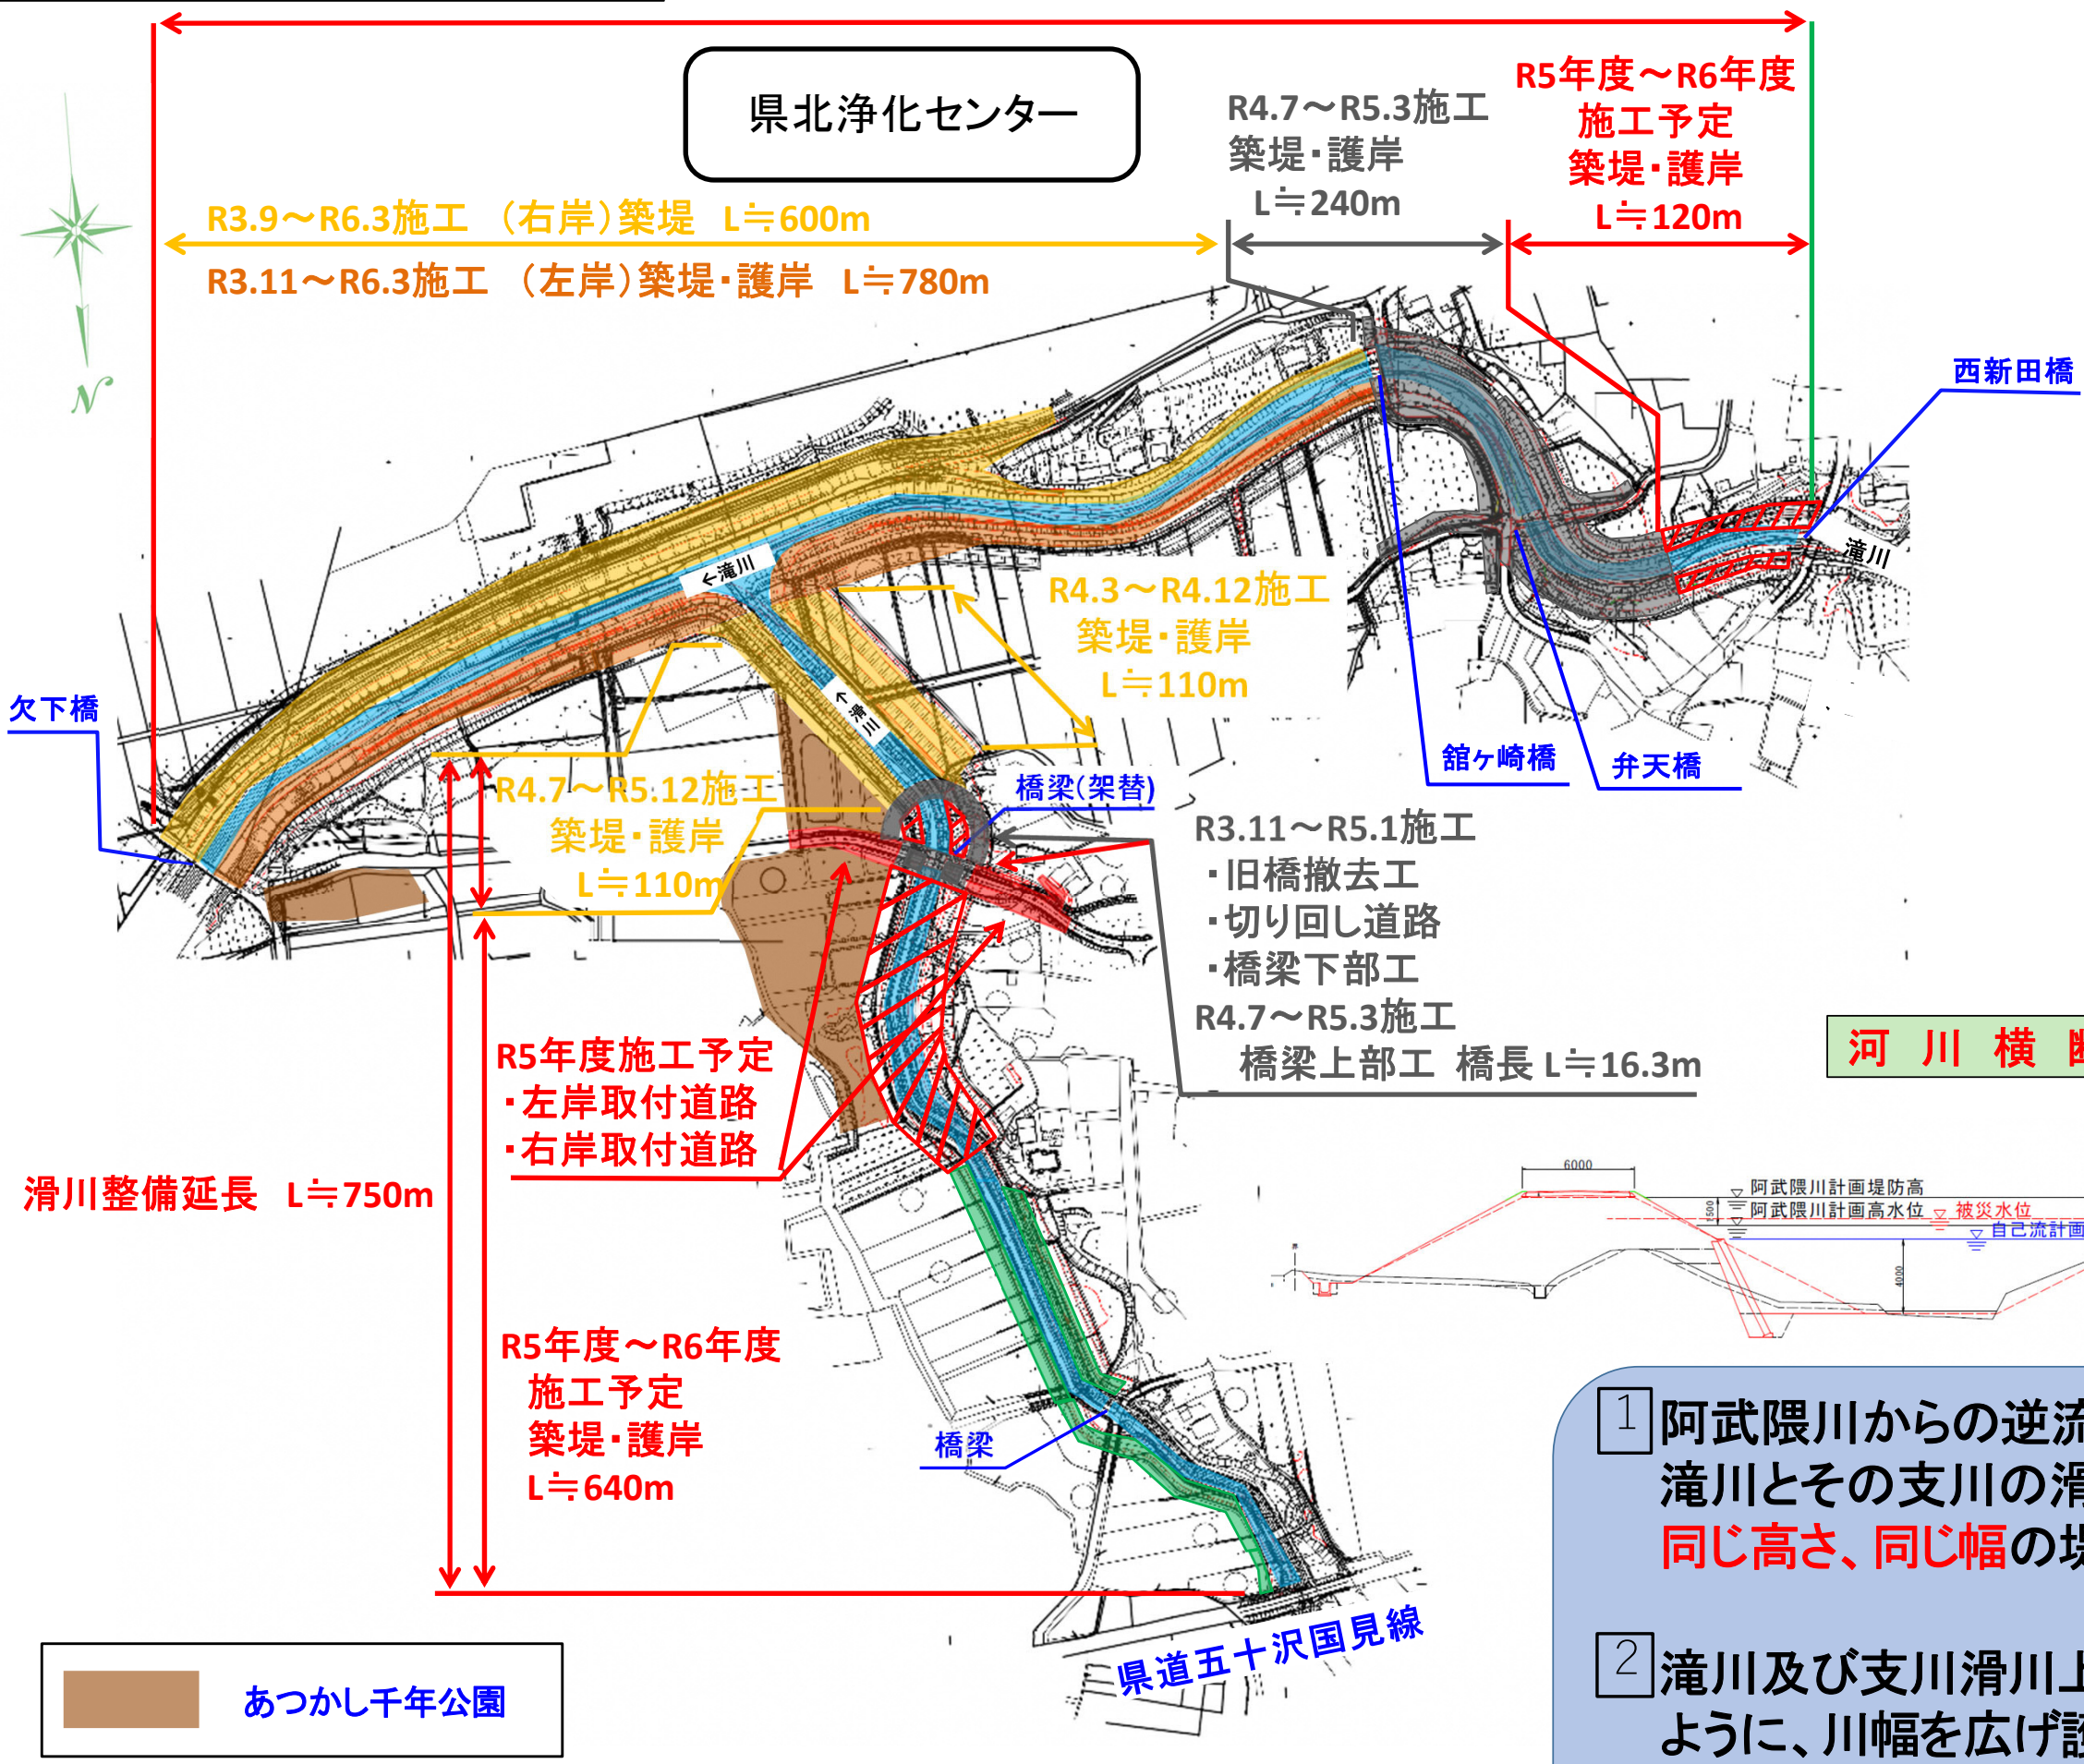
県北浄化センター

R4.7～R5.3施工
築堤・護岸
L≒240m

R5年度～R6年度
施工予定
築堤・護岸
L≒120m

R3.9～R6.3施工　(右岸)築堤　L≒600m
R3.11～R6.3施工　(左岸)築堤・護岸　L≒780m

N

西新田橋

滝川

←滝川

R4.3～R4.12施工
築堤・護岸
L≒110m

←滝川

欠下橋

舘ヶ崎橋

弁天橋

R4.7～R5.12施工
築堤・護岸
L≒110m

橋梁(架替)

R3.11～R5.1施工
・旧橋撤去工
・切り回し道路
・橋梁下部工
R4.7～R5.3施工
橋梁上部工　橋長 L≒16.3m

河 川 横 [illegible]

R5年度施工予定
・左岸取付道路
・右岸取付道路

滑川整備延長　L≒750m

6000
阿武隈川計画堤防高
阿武隈川計画高水位
被災水位
自己流計画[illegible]

R5年度～R6年度
施工予定
築堤・護岸
L≒640m

橋梁

1 阿武隈川からの逆流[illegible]
滝川とその支川の滑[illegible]
同じ高さ、同じ幅の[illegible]

2 滝川及び支川滑川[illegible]
ように、川幅を広げ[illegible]

県道五十沢国見線

あつかし千年公園